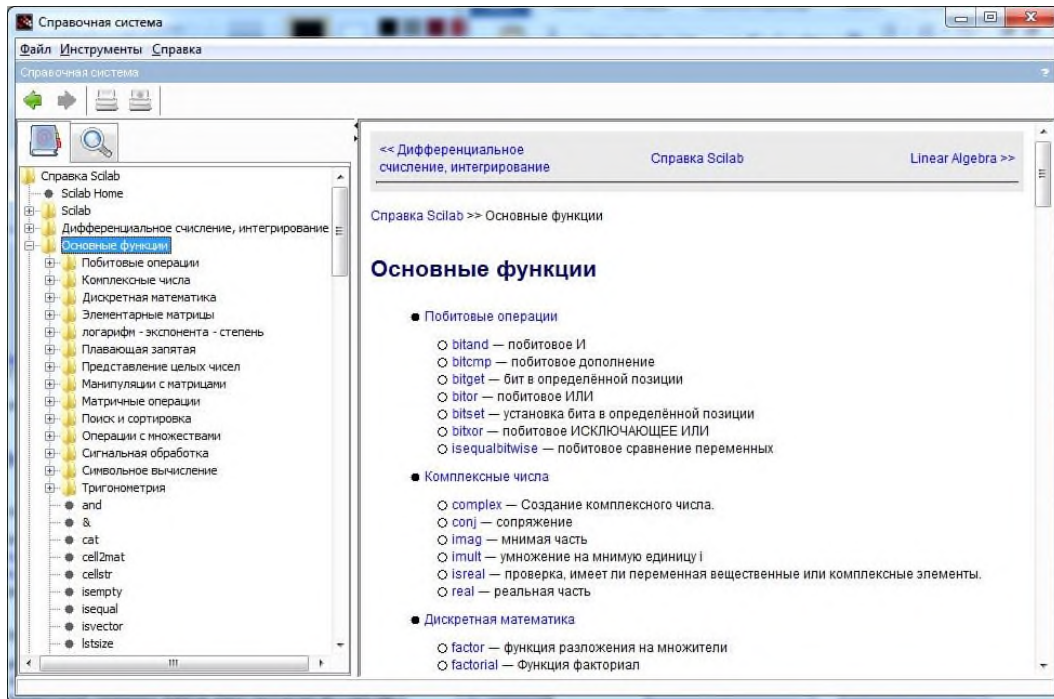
Справочная система

Файл Инструменты Справка

Справочная система

Справка Scilab
Scilab Home
Scilab
Дифференциальное счисление, интегрирование
Основные функции
Побитовые операции
Комплексные числа
Дискретная математика
Элементарные матрицы
логарифм - экспонента - степень
Плавающая запятая
Представление целых чисел
Манипуляции с матрицами
Матричные операции
Поиск и сортировка
Операции с множествами
Сигнальная обработка
Символьное вычисление
Тригонометрия
and
&
cat
cell2mat
cellstr
isempty
isequal
isvector
lstsize

<< Дифференциальное счисление, интегрирование | Справка Scilab | Linear Algebra >>

Справка Scilab >> Основные функции

Основные функции

• Побитовые операции

○ bitand — побитовое И
○ bitcmp — побитовое дополнение
○ bitget — бит в определённой позиции
○ bitor — побитовое ИЛИ
○ bitset — установка бита в определённой позиции
○ bitxor — побитовое ИСКЛЮЧАЮЩЕЕ ИЛИ
○ isequalbitwise — побитовое сравнение переменных

• Комплексные числа

○ complex — Создание комплексного числа.
○ conj — сопряжение
○ imag — мнимая часть
○ imult — умножение на мнимую единицу i
○ isreal — проверка, имеет ли переменная вещественные или комплексные элементы.
○ real — реальная часть

• Дискретная математика

○ factor — функция разложения на множители
○ factorial — Функция факториал